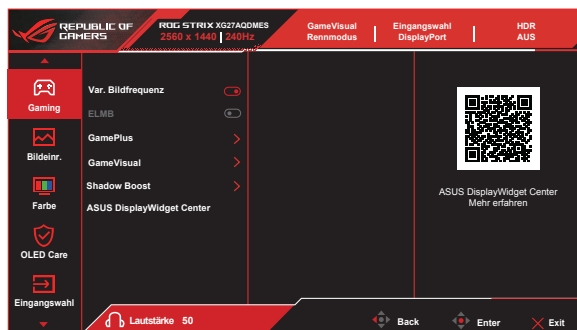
REPUBLIC OF GAMERS

ROG STRIX XG27AQDMES
2560 x 1440 | 240Hz

GameVisual
Rennmodus

Eingangswahl
DisplayPort

HDR
AUS

Gaming

Bildeinr.

Farbe

OLED Care

Eingangswahl

Var. Bildfrequenz

ELMB

GamePlus

GameVisual

Shadow Boost

ASUS DisplayWidget Center

ASUS DisplayWidget Center
Mehr erfahren

Lautstärke 50

Back

Enter

Exit